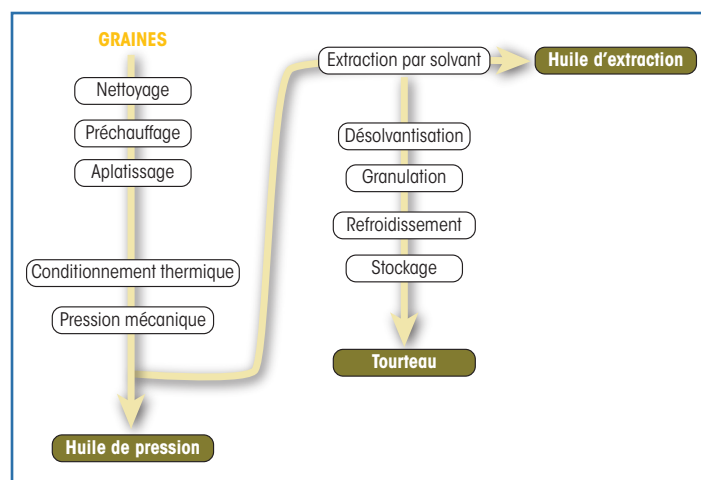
GRAINES

Nettoyage

Préchauffage

Aplatissage

Conditionnement thermique

Pression mécanique

Huile de pression

Extraction par solvant

Huile d'extraction

Désolvantisation

Granulation

Refroidissement

Stockage

Tourteau